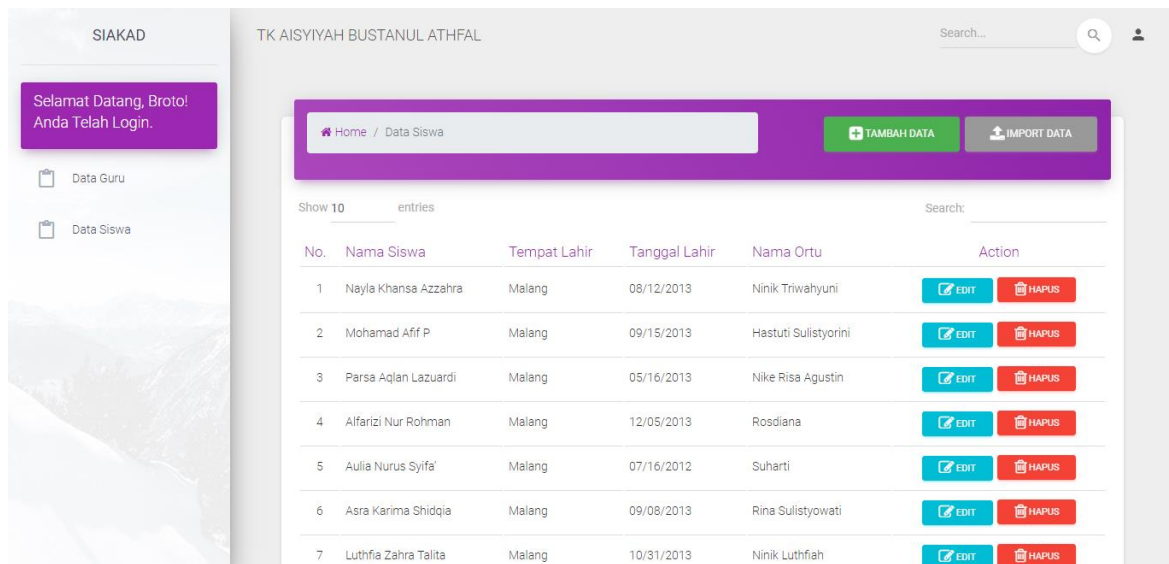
SIAKAD

Selamat Datang, Broto! Anda Telah Login.

Data Guru

Data Siswa

TK AISYIYAH BUSTANUL ATHFAL

Search...

Home / Data Siswa

TAMBAH DATA

IMPORT DATA

Show 10 entries

Search:

| No. | Nama Siswa | Tempat Lahir | Tanggal Lahir | Nama Ortu | Action |
|---|---|---|---|---|---|
| 1 | Nayla Khansa Azzahra | Malang | 08/12/2013 | Ninik Triwahyuni | EDIT HAPUS |
| 2 | Mohamad Afif P | Malang | 09/15/2013 | Hastuti Sulistyorini | EDIT HAPUS |
| 3 | Parsa Aqlan Lazuardi | Malang | 05/16/2013 | Nike Risa Agustin | EDIT HAPUS |
| 4 | Alfarizi Nur Rohman | Malang | 12/05/2013 | Rosdiana | EDIT HAPUS |
| 5 | Aulia Nurus Syifa' | Malang | 07/16/2012 | Suharti | EDIT HAPUS |
| 6 | Asra Karima Shidqia | Malang | 09/08/2013 | Rina Sulistyowati | EDIT HAPUS |
| 7 | Luthfia Zahra Talita | Malang | 10/31/2013 | Ninik Luthfiah | EDIT HAPUS |